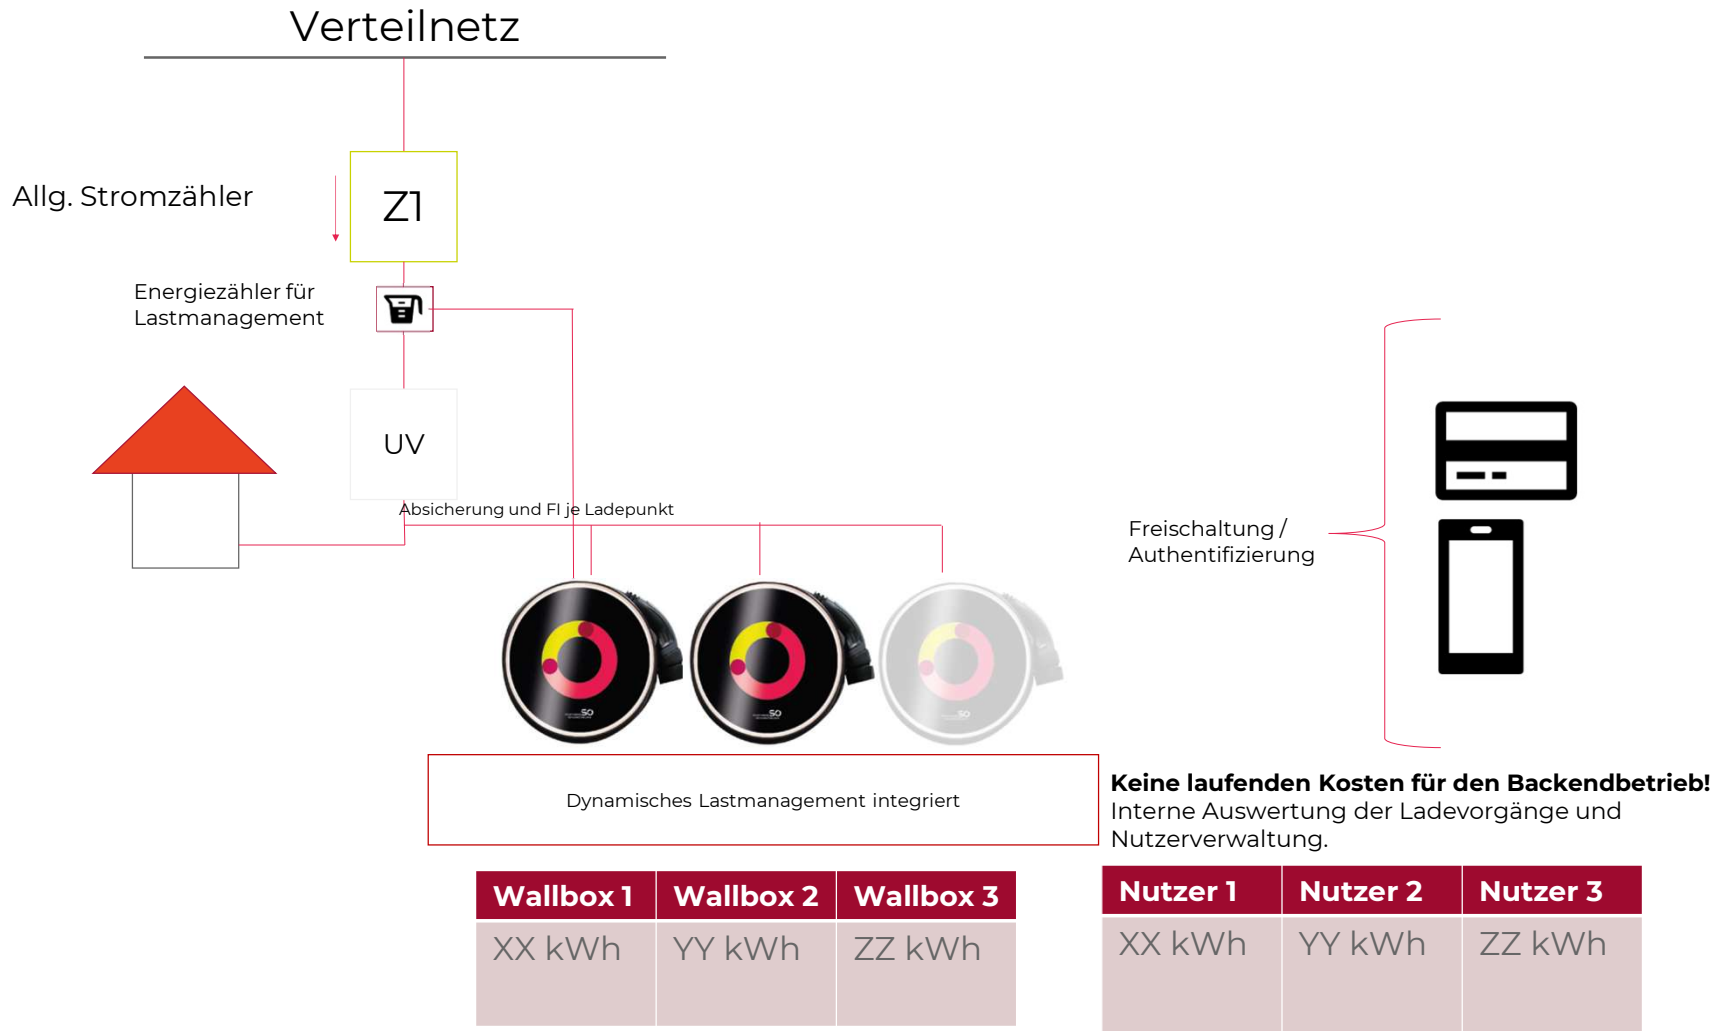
Verteilnetz

Allg. Stromzähler

Z1

Energiezähler für Lastmanagement

UV

Absicherung und FI je Ladepunkt

Freischaltung / Authentifizierung

Dynamisches Lastmanagement integriert

**Keine laufenden Kosten für den Backendbetrieb!**
Interne Auswertung der Ladevorgänge und Nutzerverwaltung.

| Wallbox 1 | Wallbox 2 | Wallbox 3 |
|---|---|---|
| XX kWh | YY kWh | ZZ kWh |

| Nutzer 1 | Nutzer 2 | Nutzer 3 |
|---|---|---|
| XX kWh | YY kWh | ZZ kWh |